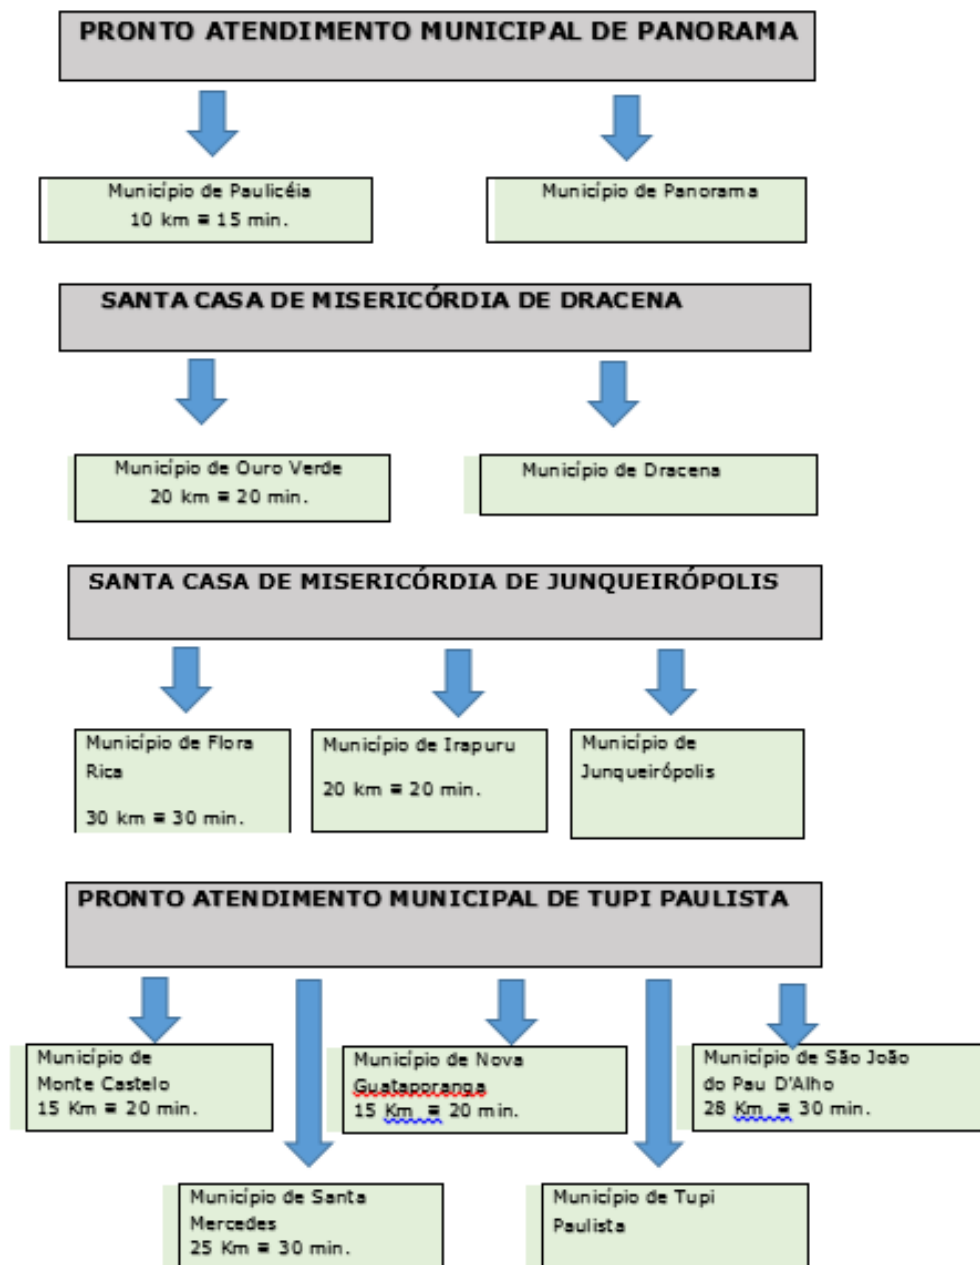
PRONTO ATENDIMENTO MUNICIPAL DE PANORAMA

Município de Paulicéia
10 km = 15 min.

Município de Panorama

SANTA CASA DE MISERICÓRDIA DE DRACENA

Município de Ouro Verde
20 km = 20 min.

Município de Dracena

SANTA CASA DE MISERICÓRDIA DE JUNQUEIRÓPOLIS

Município de Flora Rica
30 km = 30 min.

Município de Irapuru
20 km = 20 min.

Município de Junqueirópolis

PRONTO ATENDIMENTO MUNICIPAL DE TUPI PAULISTA

Município de Monte Castelo
15 Km = 20 min.

Município de Nova Guataporanga
15 Km = 20 min.

Município de São João do Pau D'Alho
28 Km = 30 min.

Município de Santa Mercedes
25 Km = 30 min.

Município de Tupi Paulista